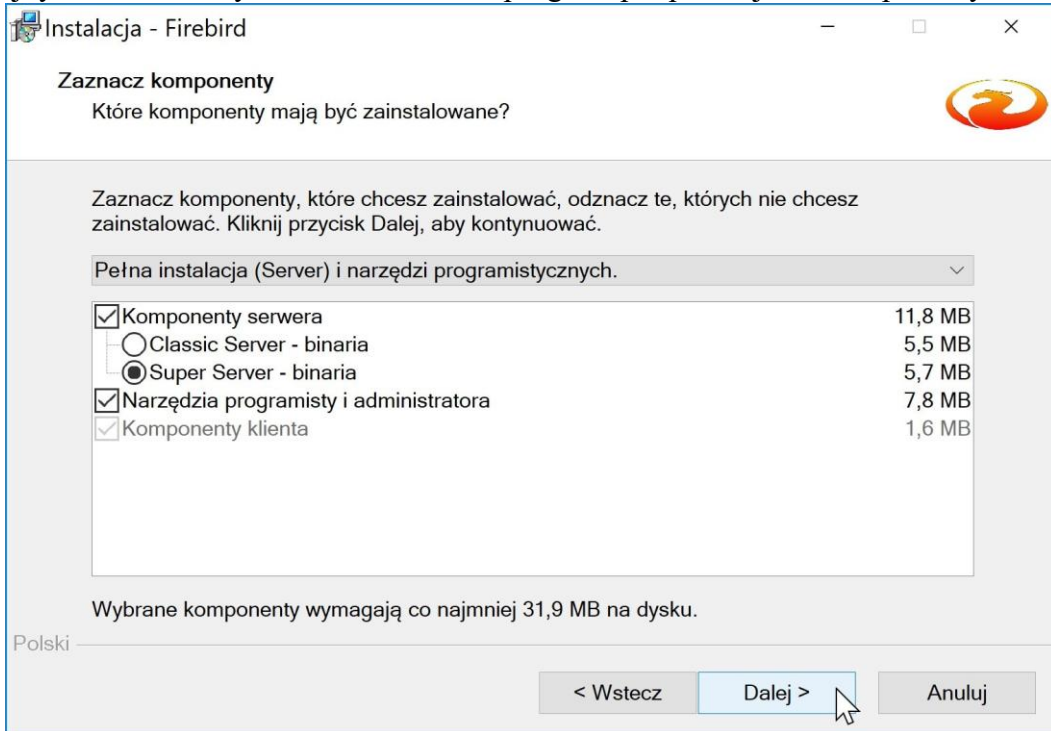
Instalacja - Firebird

Zaznacz komponenty
Które komponenty mają być zainstalowane?

Zaznacz komponenty, które chcesz zainstalować, odznacz te, których nie chcesz zainstalować. Kliknij przycisk Dalej, aby kontynuować.

Pełna instalacja (Server) i narzędzi programistycznych.

| | |
|---|---|
| Komponenty serwera | 11,8 MB |
| Classic Server - binaria | 5,5 MB |
| Super Server - binaria | 5,7 MB |
| Narzędzia programisty i administratora | 7,8 MB |
| Komponenty klienta | 1,6 MB |

Wybrane komponenty wymagają co najmniej 31,9 MB na dysku.

Polski

< Wstecz | Dalej > | Anuluj